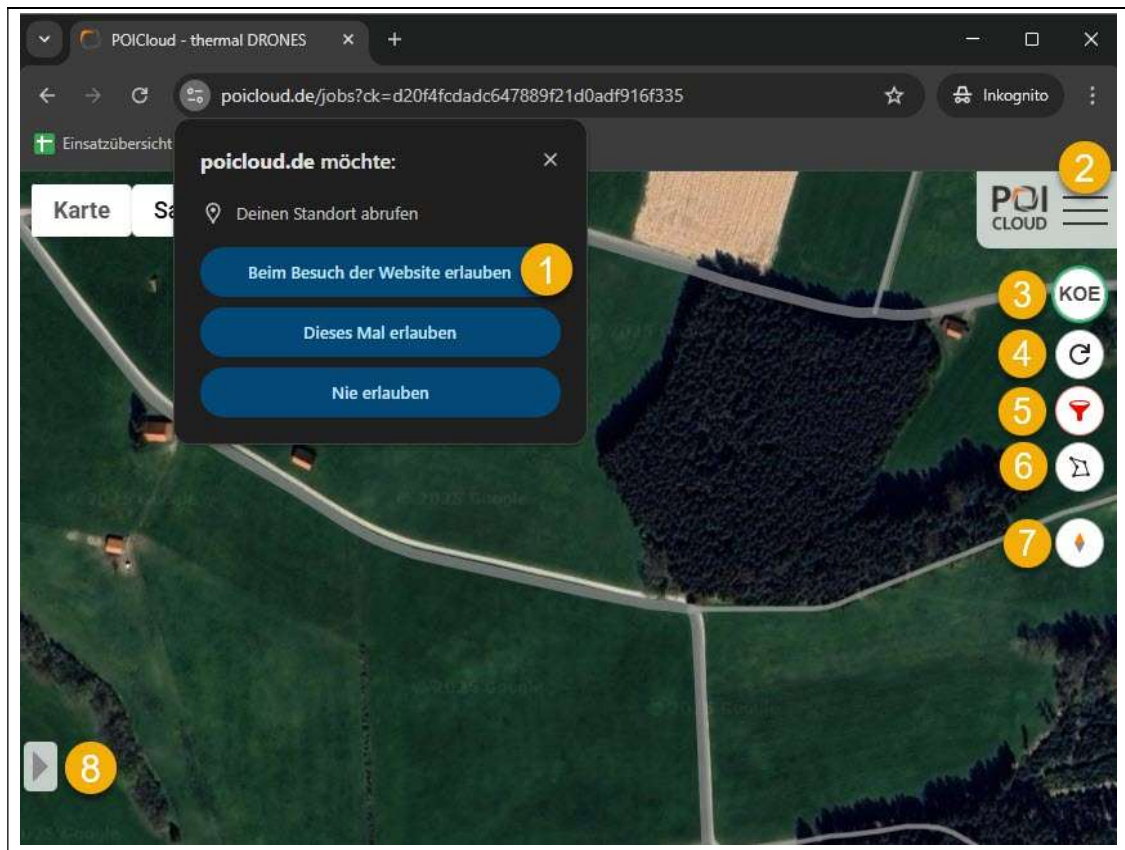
POICloud - thermal DRONES

poicloud.de/jobs?ck=d20f4fcdadc647889f21d0adf916f335

Inkognito

Einsatzübersicht

Karte

Sa

poicloud.de möchte:

Deinen Standort abrufen

Beim Besuch der Website erlauben

1

Dieses Mal erlauben

Nie erlauben

2

POI CLOUD

3

KOE

4

5

6

7

8

© 2025 Google

© 2025 Google

© 2025 Google

© 2025 Google

© 2025 Google